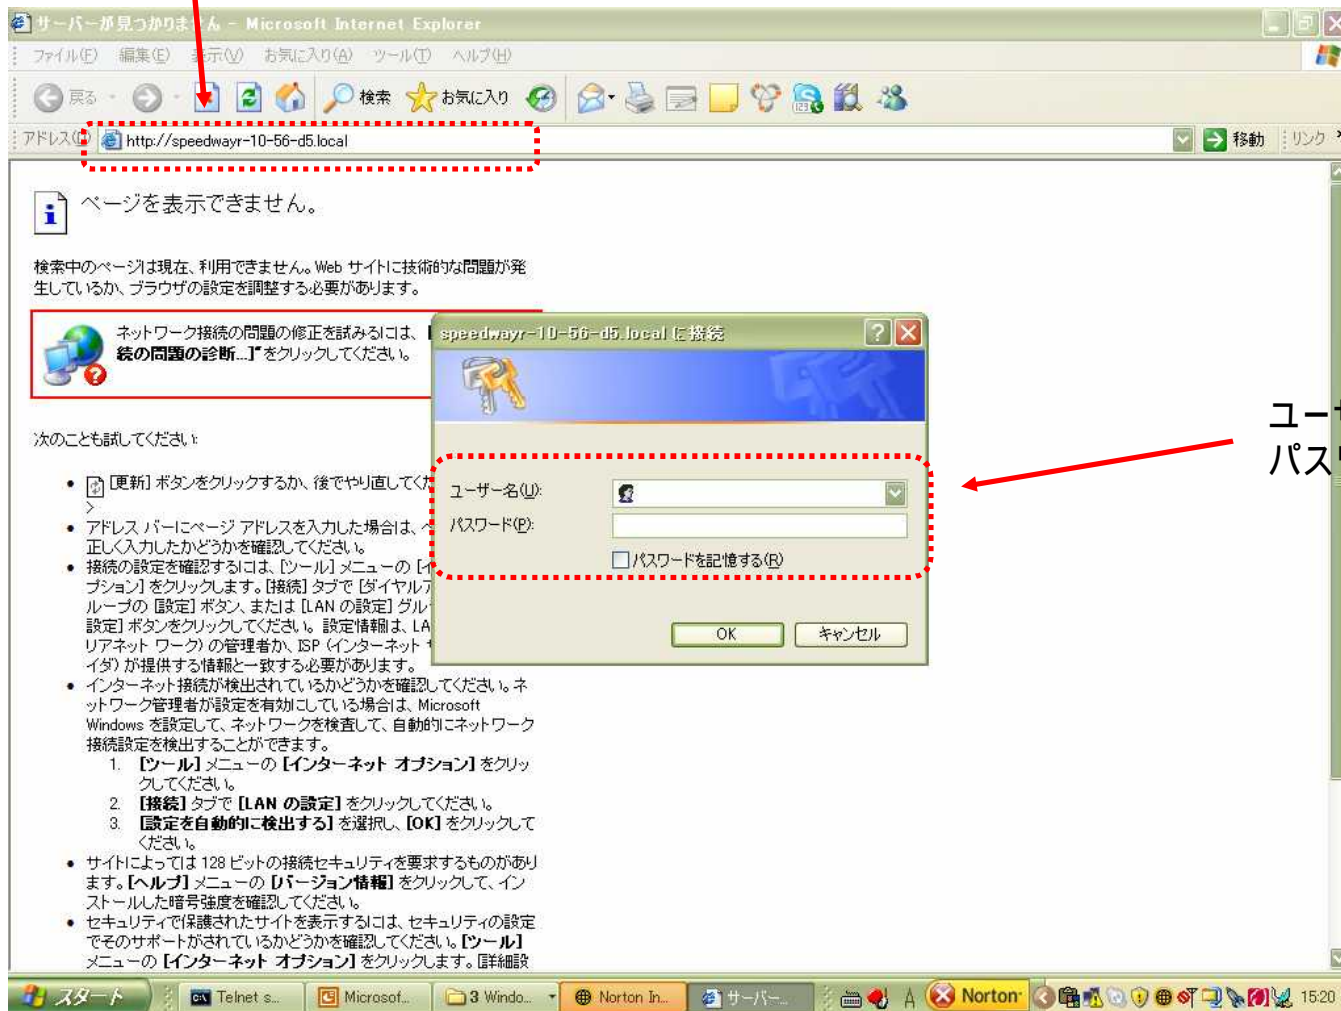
サーバーが見つかりません - Microsoft Internet Explorer

ファイル(F) 編集(E) 表示(V) お気に入り(A) ツール(T) ヘルプ(H)

戻る 検索 お気に入り

アドレス(D) http://speedwayr-10-56-d5.local 移動 リンク

ページを表示できません。

検索中のページは現在、利用できません。Web サイトに技術的な問題が発生しているか、ブラウザの設定を調整する必要があります。

ネットワーク接続の問題の修正を試みるには、[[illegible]続の問題の診断...] をクリックしてください。

次のことも試してください:

- [更新] ボタンをクリックするか、後でやり直してくだ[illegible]
- アドレス バーにページ アドレスを入力した場合は、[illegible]正しく入力したかどうかを確認してください。
- 接続の設定を確認するには、[ツール] メニューの [イ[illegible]プション] をクリックします。[接続] タブで [ダイヤルア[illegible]ループの [設定] ボタン、または [LAN の設定] グル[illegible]設定] ボタンをクリックしてください。設定情報は、LA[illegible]リアネット ワーク) の管理者か、ISP (インターネット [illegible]イダ) が提供する情報と一致する必要があります。
- インターネット接続が検出されているかどうかを確認してください。ネットワーク管理者が設定を有効にしている場合は、Microsoft Windows を設定して、ネットワークを検査して、自動的にネットワーク接続設定を検出することができます。
 1. [ツール] メニューの [インターネット オプション] をクリックしてください。
 2. [接続] タブで [LAN の設定] をクリックしてください。
 3. [設定を自動的に検出する] を選択し、[OK] をクリックしてください。
- サイトによっては 128 ビットの接続セキュリティを要求するものがあります。[ヘルプ] メニューの [バージョン情報] をクリックして、インストールした暗号強度を確認してください。
- セキュリティで保護されたサイトを表示するには、セキュリティの設定でそのサポートがされているかどうかを確認してください。[ツール] メニューの [インターネット オプション] をクリックします。[詳細設

speedwayr-10-56-d5.local に接続

ユーザー名(U):
パスワード(P):
パスワードを記憶する(R)
OK キャンセル

ユー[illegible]
パス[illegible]

スタート Telnet s... Microsof... 3 Windo... Norton In... サーバー... Norton 15:20